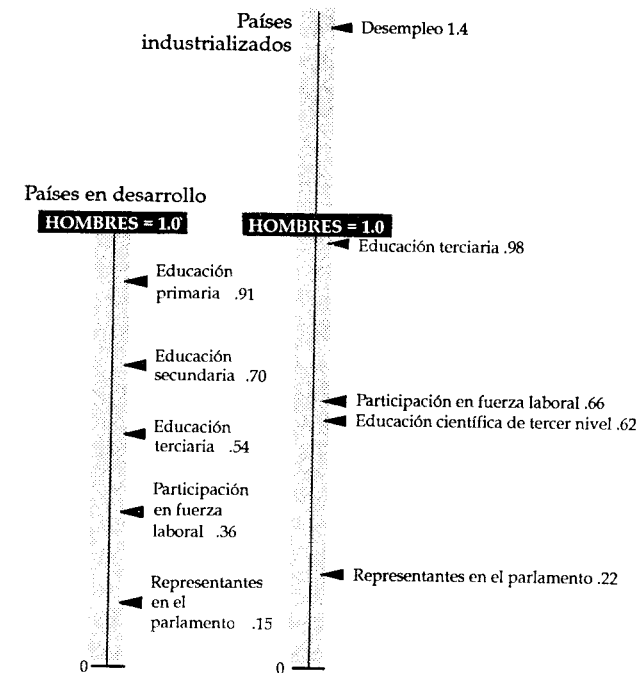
Países industrializados

Desempleo 1.4

Países en desarrollo

HOMBRES = 1.0

Educación primaria .91

Educación secundaria .70

Educación terciaria .54

Participación en fuerza laboral .36

Representantes en el parlamento .15

0

HOMBRES = 1.0

Educación terciaria .98

Participación en fuerza laboral .66

Educación científica de tercer nivel .62

Representantes en el parlamento .22

0